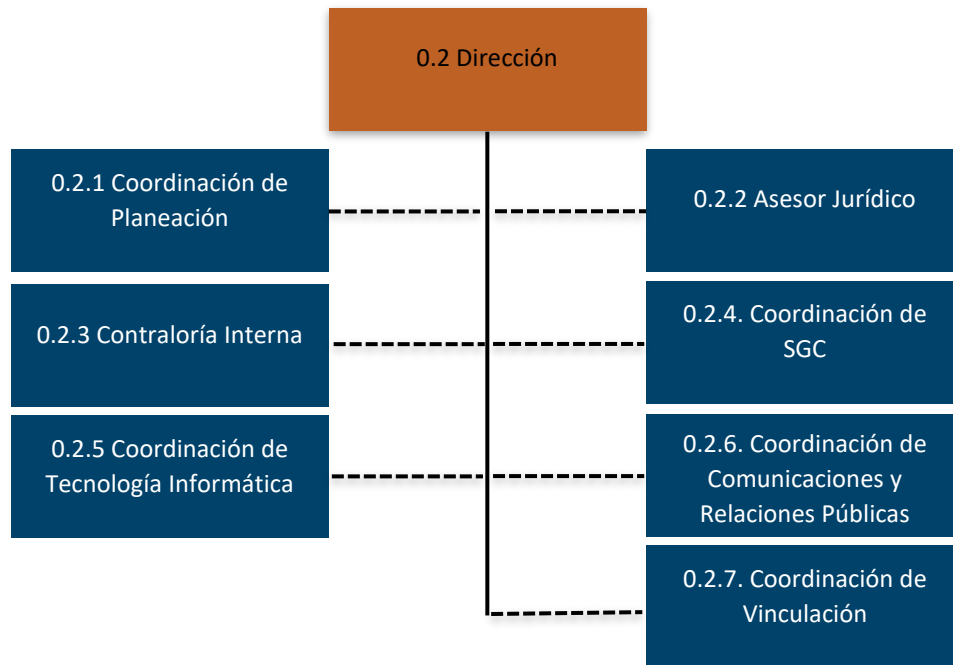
0.2 Dirección

0.2.1 Coordinación de Planeación

0.2.2 Asesor Jurídico

0.2.3 Contraloría Interna

0.2.4. Coordinación de SGC

0.2.5 Coordinación de Tecnología Informática

0.2.6. Coordinación de Comunicaciones y Relaciones Públicas

0.2.7. Coordinación de Vinculación